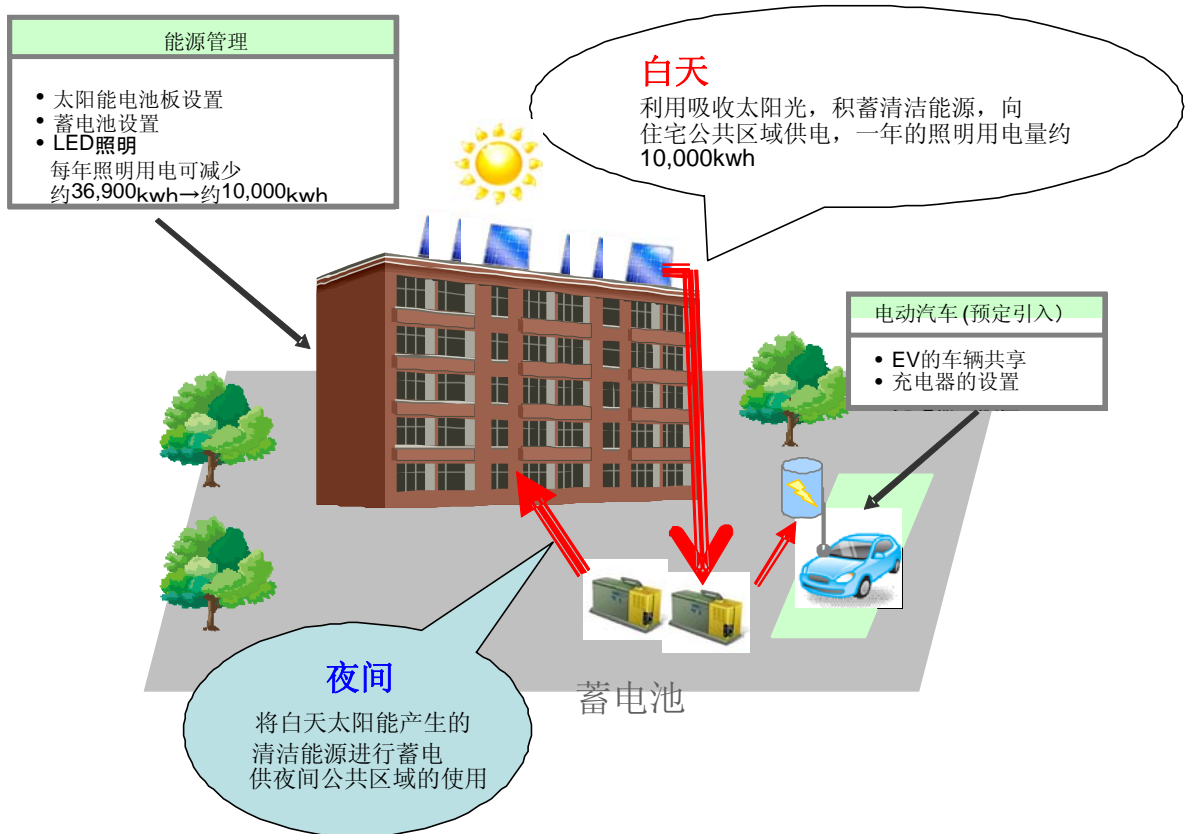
能源管理

• 太阳能电池板设置
• 蓄电池设置
• LED照明
每年照明用电可减少
约36,900kwh→约10,000kwh

白天
利用吸收太阳光，积蓄清洁能源，向住宅公共区域供电，一年的照明用电量约10,000kwh

电动汽车 (预定引入)

• EV的车辆共享
• 充电器的设置

夜间
将白天太阳能产生的清洁能源进行蓄电
供夜间公共区域的使用

蓄电池